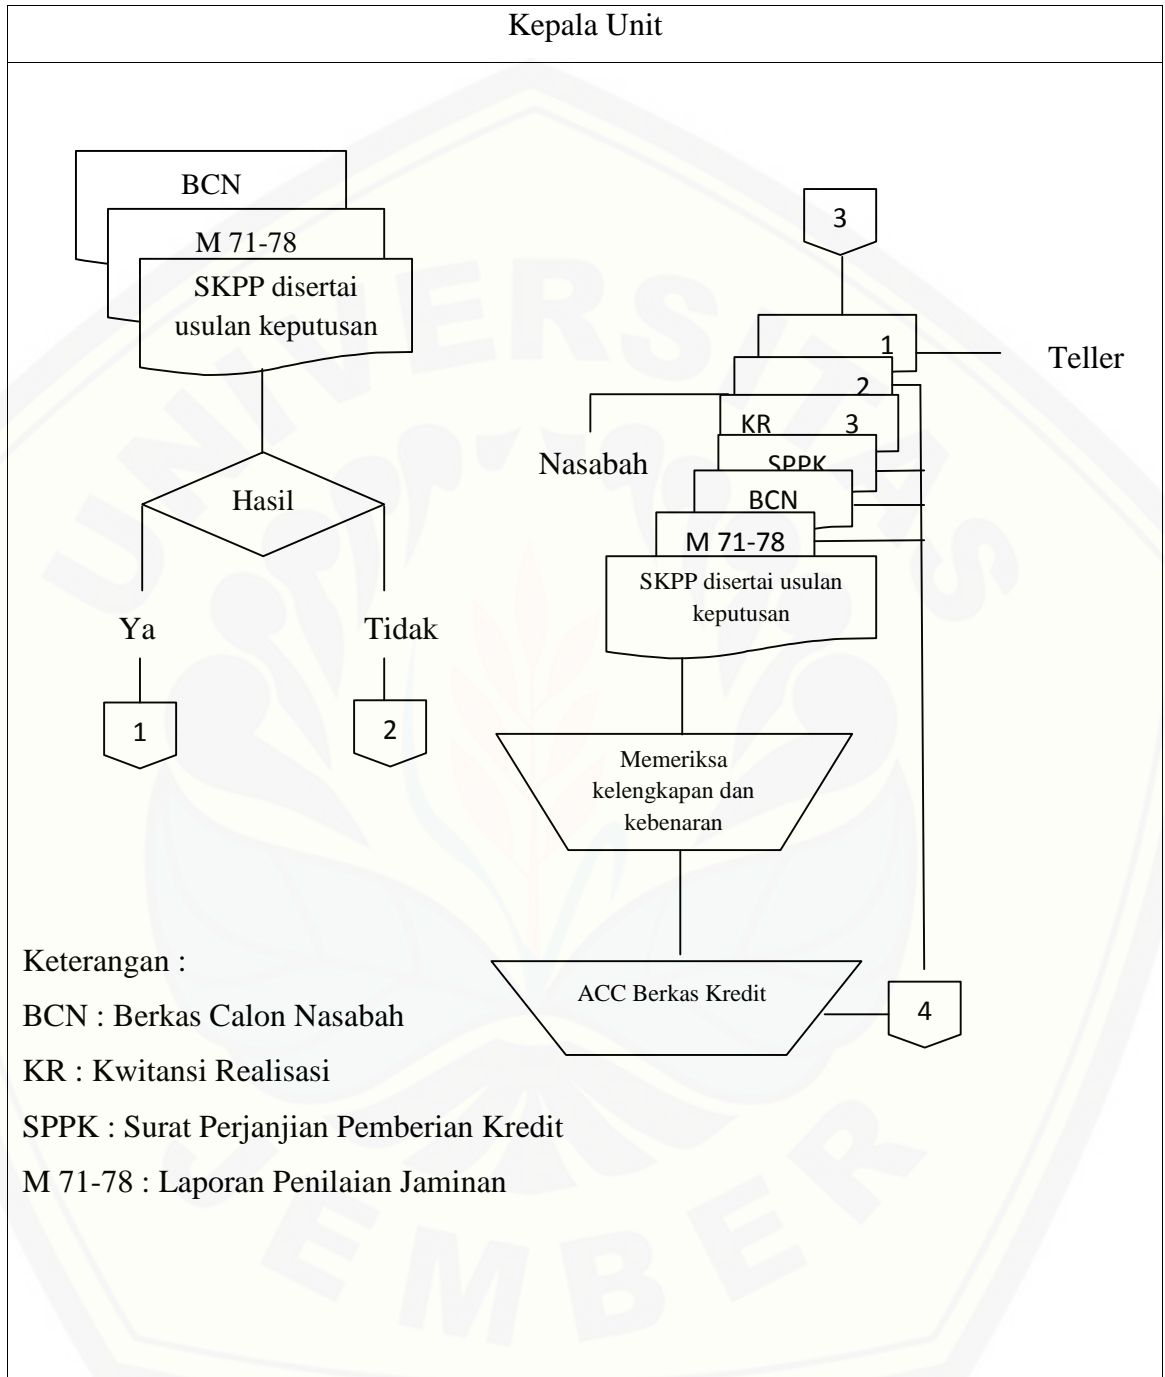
Kepala Unit

BCN
M 71-78
SKPP disertai usulan keputusan

Hasil

Ya

Tidak

1

2

3

1
2
KR 3
SPPK
BCN
M 71-78
SKPP disertai usulan keputusan

Teller

Nasabah

Memeriksa kelengkapan dan kebenaran

ACC Berkas Kredit

4

Keterangan :
BCN : Berkas Calon Nasabah
KR : Kwitansi Realisasi
SPPK : Surat Perjanjian Pemberian Kredit
M 71-78 : Laporan Penilaian Jaminan

UNIVERSITAS JEMBER